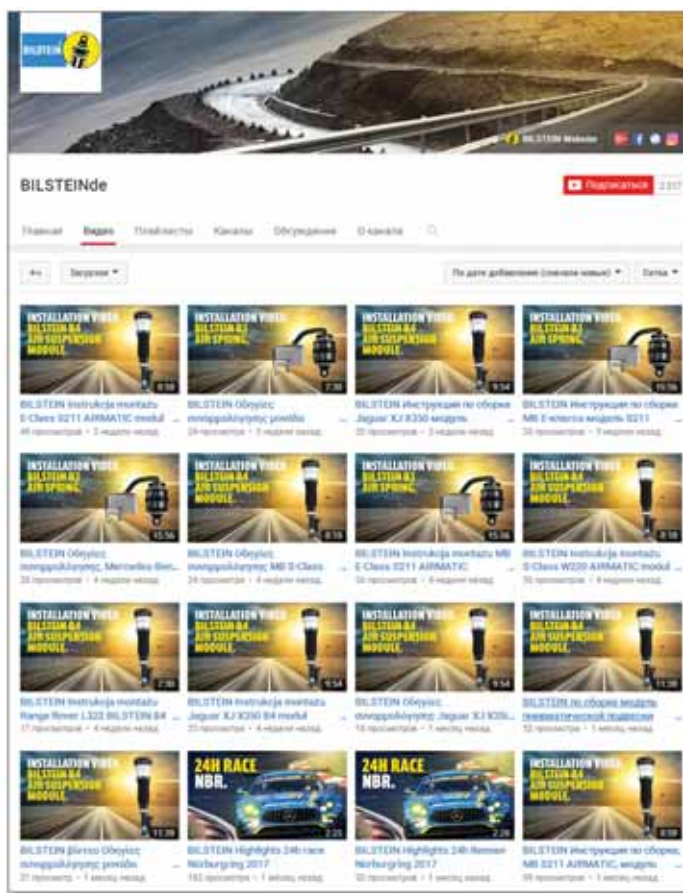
BILSTEIN

BILSTEIN Website

BILSTEINde

Подписаться 2 237

Главная Видео Плейлисты Каналы Обсуждение О канале

Загрузки ▾

По дате добавления (сначала новые) ▾ Сетка ▾

INSTALLATION VIDEO BILSTEIN B4 AIR SUSPENSION MODULE. 8:58
BILSTEIN Instrukcja montażu E-Class W211 AIRMATIC moduł ...
44 просмотра • 3 недели назад

INSTALLATION VIDEO BILSTEIN B3 AIR SPRING. 7:38
BILSTEIN Οδηγίες συναρμολόγησης μονάδα ...
24 просмотра • 3 недели назад

INSTALLATION VIDEO BILSTEIN B4 AIR SUSPENSION MODULE. 9:54
BILSTEIN Инструкция по сборке Jaguar XJ X350 модуль ...
34 просмотра • 3 недели назад

INSTALLATION VIDEO BILSTEIN B4 AIR SUSPENSION MODULE. 15:56
BILSTEIN Инструкция по сборке MB E-класса модуль W211 ...
36 просмотров • 3 недели назад

INSTALLATION VIDEO BILSTEIN B3 AIR SPRING. 15:56
BILSTEIN Οδηγίες συναρμολόγησης Mercedes-Ben...
26 просмотров • 4 недели назад

INSTALLATION VIDEO BILSTEIN B4 AIR SPRING. 8:18
BILSTEIN Οδηγίες συναρμολόγησης MB S-Class ...
24 просмотра • 4 недели назад

INSTALLATION VIDEO BILSTEIN B3 AIR SPRING. 15:56
BILSTEIN Instrukcja montażu MB E-Class W211 AIRMATIC ...
15 просмотров • 4 недели назад

INSTALLATION VIDEO BILSTEIN B4 AIR SUSPENSION MODULE. 8:18
BILSTEIN Instrukcja montażu S-Class W220 AIRMATIC moduł ...
30 просмотров • 4 недели назад

INSTALLATION VIDEO BILSTEIN B4 AIR SUSPENSION MODULE. 7:38
BILSTEIN Instrukcja montażu Range Rover L322 BILSTEIN B4 ...
17 просмотров • 4 недели назад

INSTALLATION VIDEO BILSTEIN B4 AIR SUSPENSION MODULE. 9:54
BILSTEIN Instrukcja montażu Jaguar XJ X350 B4 moduł ...
20 просмотров • 4 недели назад

INSTALLATION VIDEO BILSTEIN B4 AIR SUSPENSION MODULE. 9:54
BILSTEIN Οδηγίες συναρμολόγησης Jaguar XJ X35...
18 просмотров • 1 месяц назад

INSTALLATION VIDEO BILSTEIN B4 AIR SUSPENSION MODULE. 11:39
BILSTEIN по сборке модуль пневматической подвески
32 просмотра • 1 месяц назад

INSTALLATION VIDEO BILSTEIN B4 AIR SUSPENSION MODULE. 11:39
BILSTEIN βίντεο Οδηγίες συναρμολόγησης μονάδα ...
21 просмотр • 1 месяц назад

24H RACE NBR. 2:25
BILSTEIN Highlights 24h race Nürburgring 2017
182 просмотра • 1 месяц назад

24H RACE NBR. 2:26
BILSTEIN Highlights 24h Rennen Nürburgring 2017
50 просмотров • 1 месяц назад

INSTALLATION VIDEO BILSTEIN B4 AIR SUSPENSION MODULE. 8:58
BILSTEIN Инструкция по сборке MB W211 AIRMATIC, модуль ...
99 просмотров • 1 месяц назад